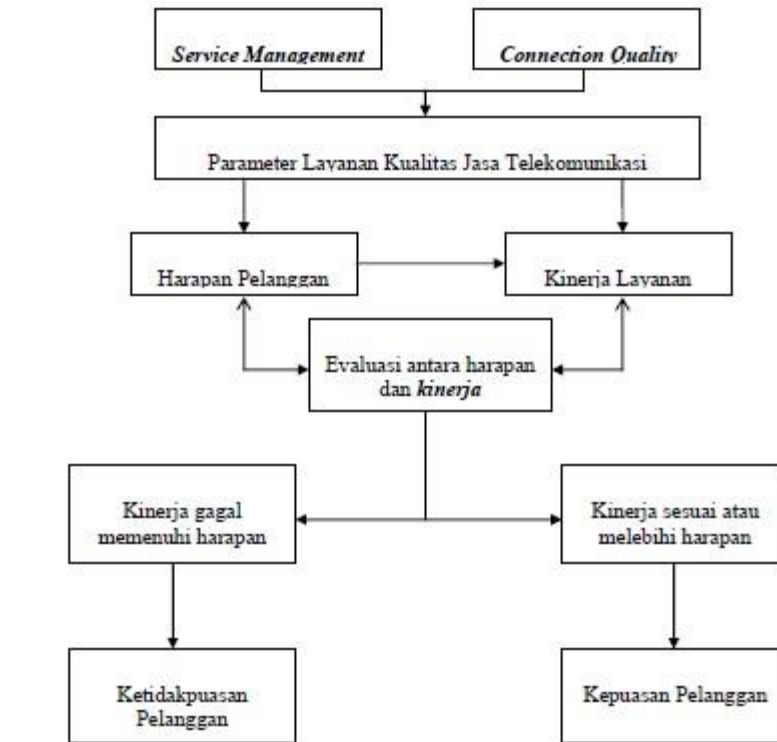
Service Management

Connection Quality

Parameter Layanan Kualitas Jasa Telekomunikasi

Harapan Pelanggan

Kinerja Layanan

Evaluasi antara harapan dan kinerja

Kinerja gagal memenuhi harapan

Kinerja sesuai atau melebihi harapan

Ketidakpuasan Pelanggan

Kepuasan Pelanggan